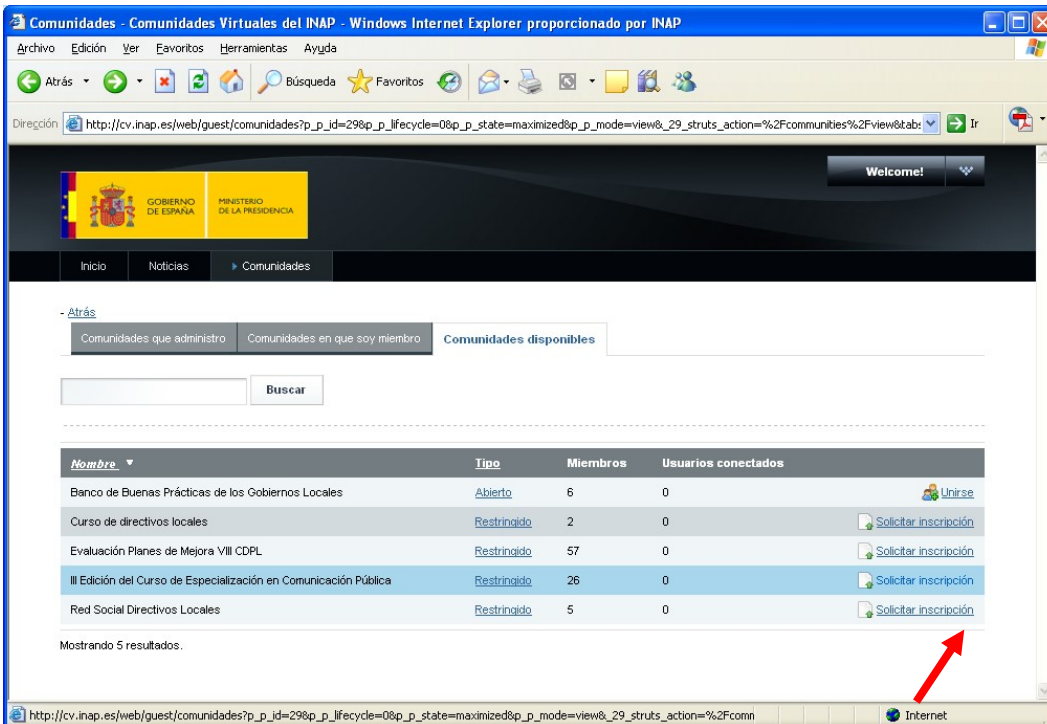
Comunidades - Comunidades Virtuales del INAP - Windows Internet Explorer proporcionado por INAP

Archivo Edición Ver Favoritos Herramientas Ayuda

Atrás Búsqueda Favoritos

Dirección http://cv.inap.es/web/guest/comunidades?p_p_id=29&p_p_lifecycle=0&p_p_state=maximized&p_p_mode=view&_29_struts_action=%2Fcommunities%2Fview&tabs Ir

Welcome!

GOBIERNO DE ESPAÑA MINISTERIO DE LA PRESIDENCIA

Inicio Noticias Comunidades

- Atrás

Comunidades que administro Comunidades en que soy miembro Comunidades disponibles

Buscar

| Nombre | Tipo | Miembros | Usuarios conectados | |
|---|---|---|---|---|
| Banco de Buenas Prácticas de los Gobiernos Locales | Abierto | 6 | 0 | Unirse |
| Curso de directivos locales | Restringido | 2 | 0 | Solicitar inscripción |
| Evaluación Planes de Mejora VIII CDPL | Restringido | 57 | 0 | Solicitar inscripción |
| III Edición del Curso de Especialización en Comunicación Pública | Restringido | 26 | 0 | Solicitar inscripción |
| Red Social Directivos Locales | Restringido | 5 | 0 | Solicitar inscripción |

Mostrando 5 resultados.

http://cv.inap.es/web/guest/comunidades?p_p_id=29&p_p_lifecycle=0&p_p_state=maximized&p_p_mode=view&_29_struts_action=%2Fcomm

Internet